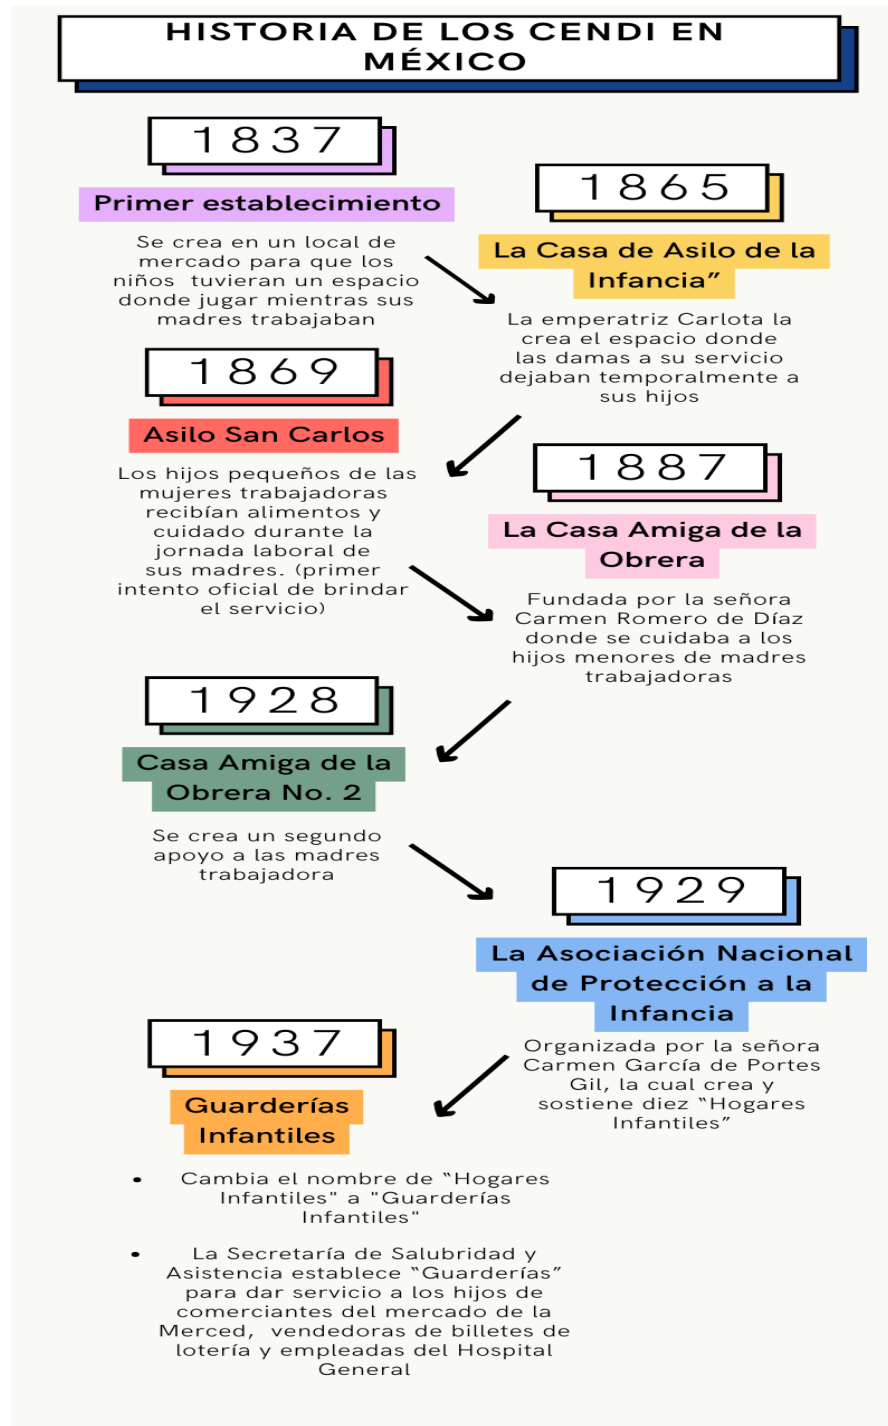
HISTORIA DE LOS CENDI EN MÉXICO

1837

Primer establecimiento

Se crea en un local de mercado para que los niños tuvieran un espacio donde jugar mientras sus madres trabajaban

1865

La Casa de Asilo de la Infancia”

La emperatriz Carlota la crea el espacio donde las damas a su servicio dejaban temporalmente a sus hijos

1869

Asilo San Carlos

Los hijos pequeños de las mujeres trabajadoras recibían alimentos y cuidado durante la jornada laboral de sus madres. (primer intento oficial de brindar el servicio)

1887

La Casa Amiga de la Obrera

Fundada por la señora Carmen Romero de Díaz donde se cuidaba a los hijos menores de madres trabajadoras

1928

Casa Amiga de la Obrera No. 2

Se crea un segundo apoyo a las madres trabajadora

1929

La Asociación Nacional de Protección a la Infancia

Organizada por la señora Carmen García de Portes Gil, la cual crea y sostiene diez “Hogares Infantiles”

1937

Guarderías Infantiles

- Cambia el nombre de “Hogares Infantiles" a "Guarderías Infantiles"
- La Secretaría de Salubridad y Asistencia establece “Guarderías” para dar servicio a los hijos de comerciantes del mercado de la Merced, vendedoras de billetes de lotería y empleadas del Hospital General